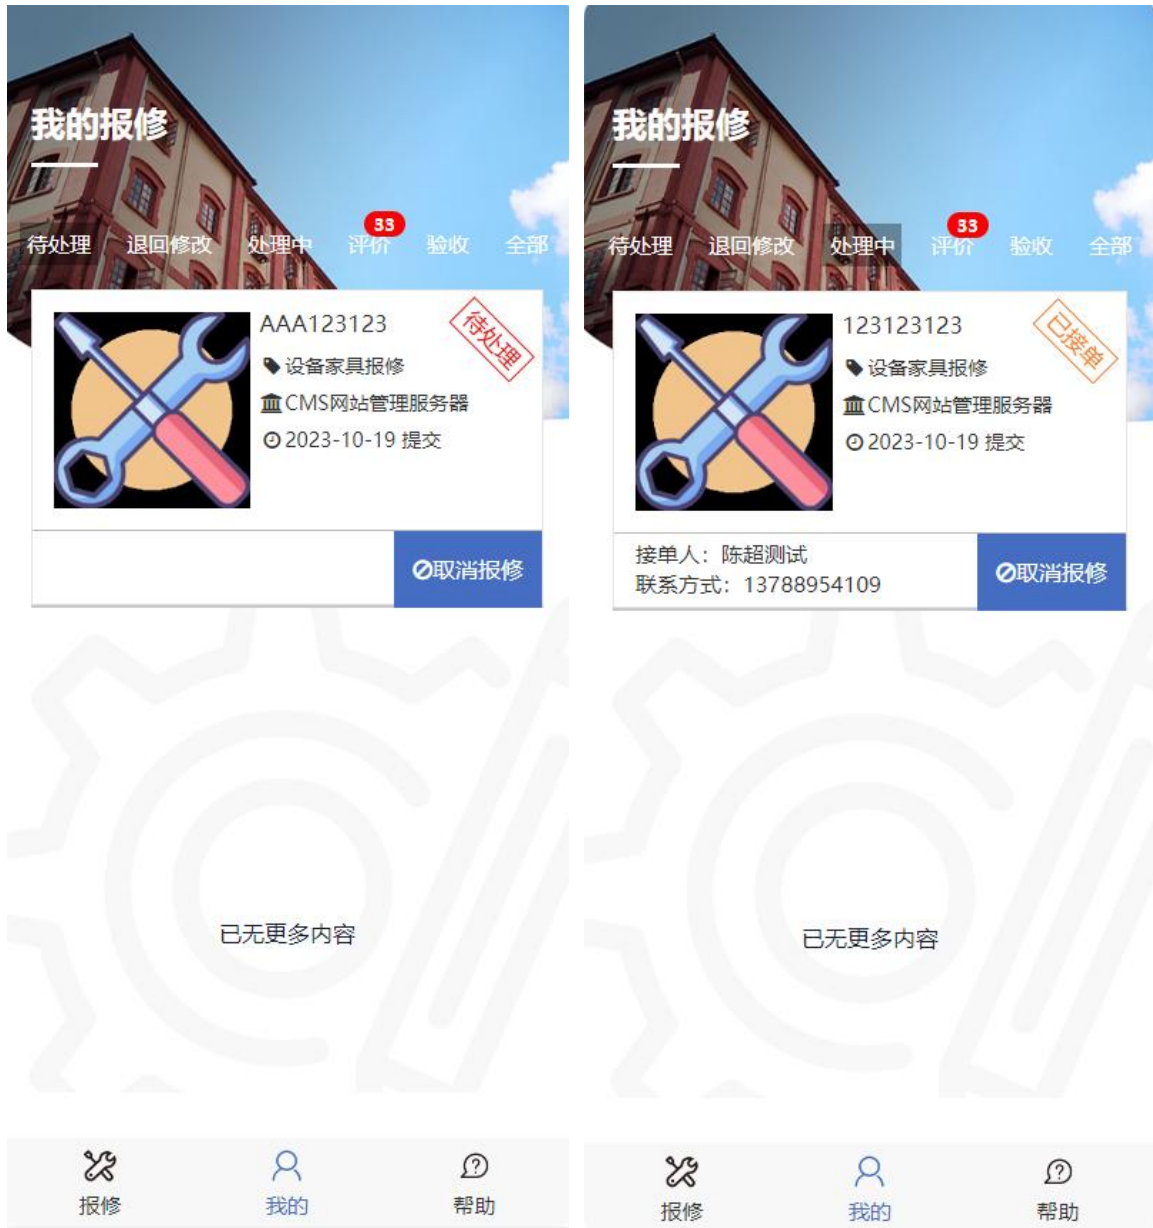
我的报修

待处理 退回修改 处理中 33 评价 验收 全部

AAA123123

待处理

设备家具报修

CMS网站管理服务器

2023-10-19 提交

取消报修

已无更多内容

报修 我的 帮助

我的报修

待处理 退回修改 处理中 33 评价 验收 全部

123123123

已接单

设备家具报修

CMS网站管理服务器

2023-10-19 提交

接单人：陈超测试
联系方式：13788954109

取消报修

已无更多内容

报修 我的 帮助